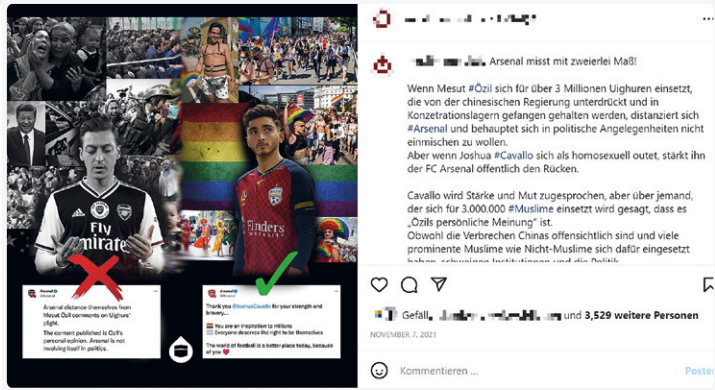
Fly
mirates

Arsenal distance themselves from Mesut Özil comments on Uighurs' plight.

The content published is Özil's personal opinion. Arsenal is not involving itself in politics.

Flinders

Arsenal

Thank you @JoshuaCavallo for your strength and bravery...

You are an inspiration to millions
Everyone deserves the right to be themselves

The world of football is a better place today, because of you

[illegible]

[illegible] Arsenal misst mit zweierlei Maß!

Wenn Mesut #Özil sich für über 3 Millionen Uighuren einsetzt, die von der chinesischen Regierung unterdrückt und in Konzetrationslagern gefangen gehalten werden, distanziert sich #Arsenal und behauptet sich in politische Angelegenheiten nicht einmischen zu wollen.
Aber wenn Joshua #Cavallo sich als homosexuell outet, stärkt ihn der FC Arsenal öffentlich den Rücken.

Cavallo wird Stärke und Mut zugesprochen, aber über jemand, der sich für 3.000.000 #Muslime einsetzt wird gesagt, dass es „Özils persönliche Meinung" ist.
Obwohl die Verbrechen Chinas offensichtlich sind und viele prominente Muslime wie Nicht-Muslime sich dafür eingesetzt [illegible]

Gefäll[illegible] und 3,529 weitere Personen

NOVEMBER 7, 2021

Kommentieren ...

Poste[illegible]